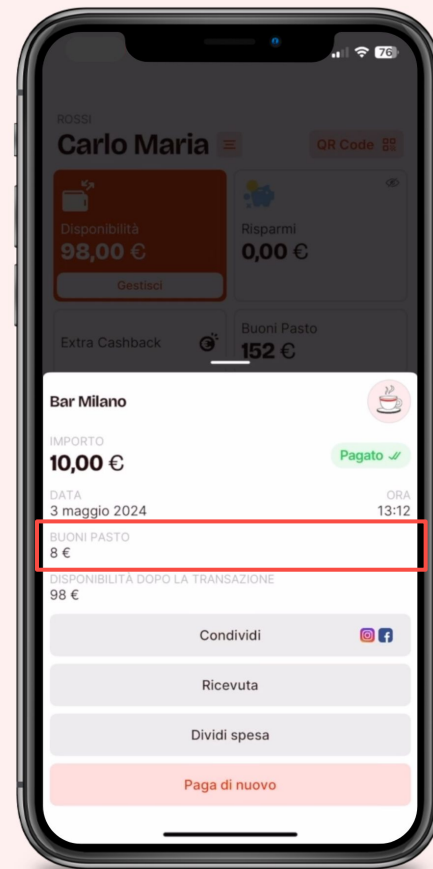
76

ROSSI
Carlo Maria

QR Code

Disponibilità
98,00 €

Gestisci

Risparmi
0,00 €

Extra Cashback

Buoni Pasto
152 €

Bar Milano

IMPORTO
10,00 €

Pagato

DATA
3 maggio 2024

ORA
13:12

BUONI PASTO
8 €

DISPONIBILITÀ DOPO LA TRANSAZIONE
98 €

Condividi

Ricevuta

Dividi spesa

Paga di nuovo